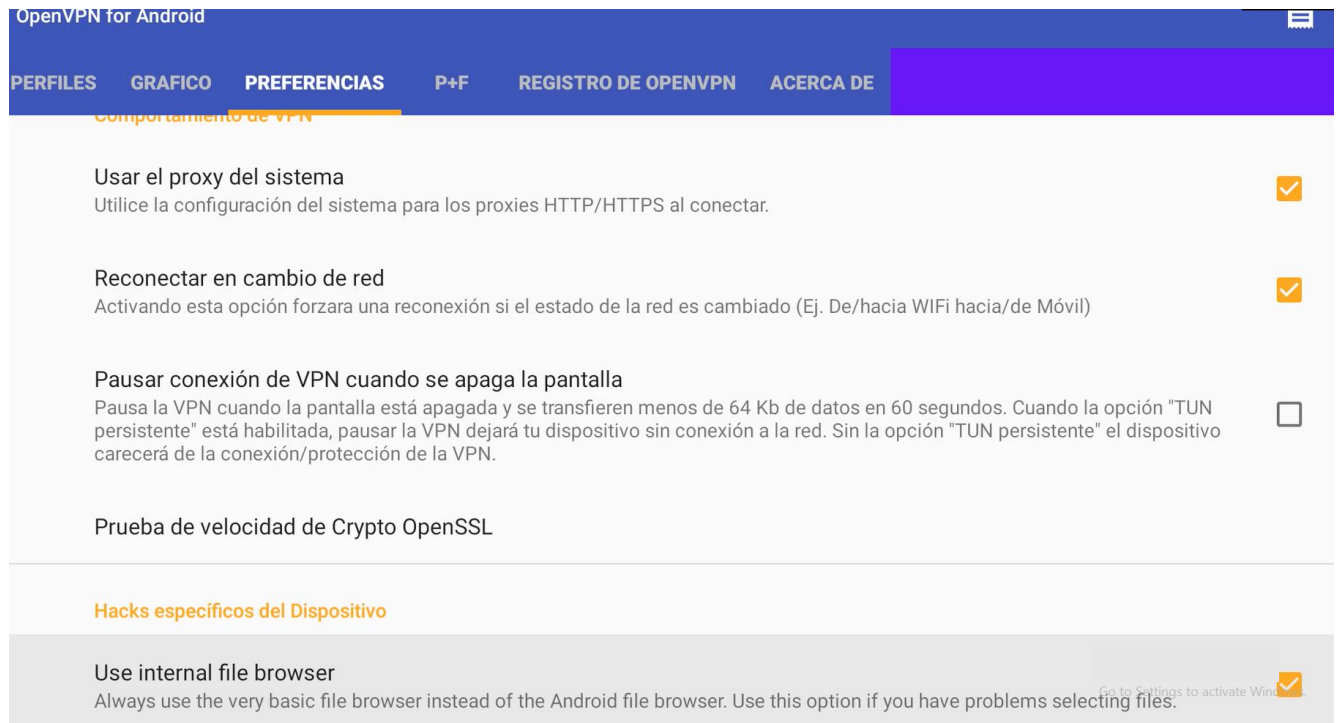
OpenVPN for Android

PERFILES GRAFICO PREFERENCIAS P+F REGISTRO DE OPENVPN ACERCA DE

Comportamiento de VPN

Usar el proxy del sistema
Utilice la configuración del sistema para los proxies HTTP/HTTPS al conectar.

Reconectar en cambio de red
Activando esta opción forzara una reconexión si el estado de la red es cambiado (Ej. De/hacia WIFi hacia/de Móvil)

Pausar conexión de VPN cuando se apaga la pantalla
Pausa la VPN cuando la pantalla está apagada y se transfieren menos de 64 Kb de datos en 60 segundos. Cuando la opción "TUN persistente" está habilitada, pausar la VPN dejará tu dispositivo sin conexión a la red. Sin la opción "TUN persistente" el dispositivo carecerá de la conexión/protección de la VPN.

Prueba de velocidad de Crypto OpenSSL

Hacks específicos del Dispositivo

Use internal file browser
Always use the very basic file browser instead of the Android file browser. Use this option if you have problems selecting files.

Go to Settings to activate Windows.